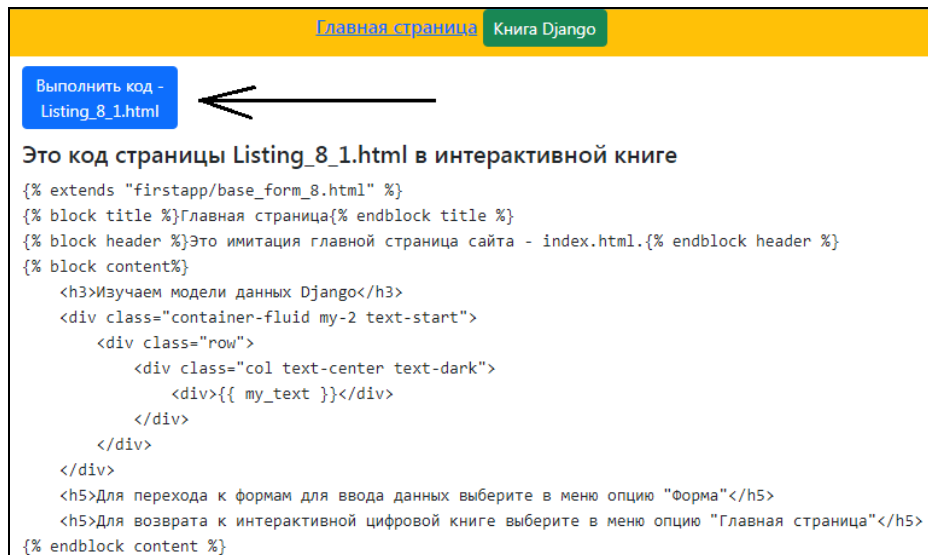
Главная страница Книга Django

Выполнить код - Listing_8_1.html

Это код страницы Listing_8_1.html в интерактивной книге

{% extends "firstapp/base_form_8.html" %}
{% block title %}Главная страница{% endblock title %}
{% block header %}Это имитация главной страница сайта - index.html.{% endblock header %}
{% block content%}
    <h3>Изучаем модели данных Django</h3>
    <div class="container-fluid my-2 text-start">
        <div class="row">
            <div class="col text-center text-dark">
                <div>{{ my_text }}</div>
            </div>
        </div>
    </div>
    <h5>Для перехода к формам для ввода данных выберите в меню опцию "Форма"</h5>
    <h5>Для возврата к интерактивной цифровой книге выберите в меню опцию "Главная страница"</h5>
{% endblock content %}